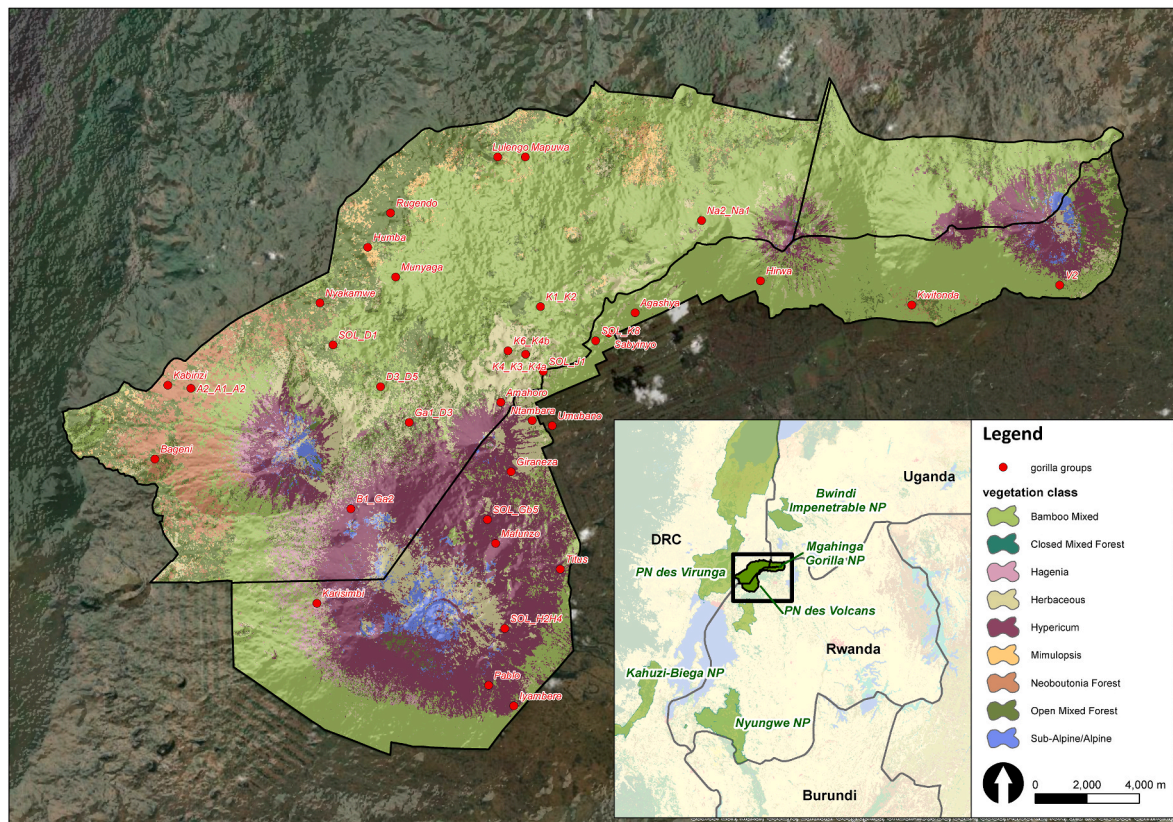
Lulengo Mapuwa
Rugendo
Hamba
Munyaga
Nyakamwe
SOL_D1
Kabirizi
A2_A1_A2
D3_D5
Ga1_D3
Bageni
B1_Ga2
Karisimbi
K1_K2
K6_K4b
K4_K3_K4a
SOL_J1
SOL_K8
Sabyinyo
Agashya
Amahoro
Ntambara
Umubano
Giraneza
SOL_Gb5
Mafunzo
Titus
SOL_H2H4
Pablo
Isimbi
Iyambere
Na2_Na1
Hirwa
Kwitonda
V2

Uganda
Bwindi Impenetrable NP
DRC
Mgahinga Gorilla NP
PN des Virunga
PN des Volcans
Rwanda
Kahuzi-Biega NP
Nyungwe NP
Burundi

Legend
gorilla groups
vegetation class
Bamboo Mixed
Closed Mixed Forest
Hagenia
Herbaceous
Hypericum
Mimulopsis
Neoboutonia Forest
Open Mixed Forest
Sub-Alpine/Alpine

0 2,000 4,000 m